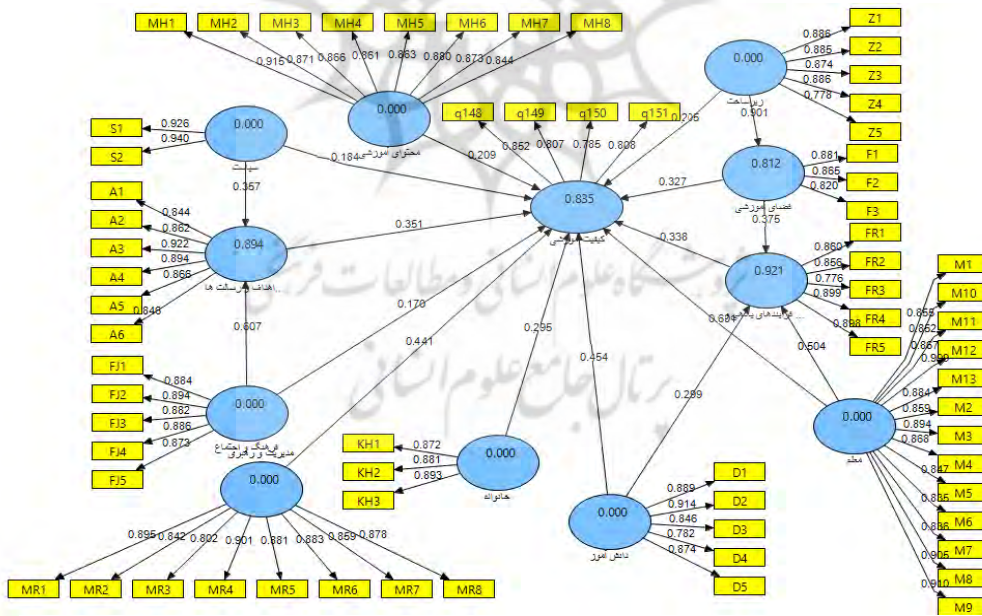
MH1 MH2 MH3 MH4 MH5 MH6 MH7 MH8

0.916 0.871 0.866 0.861 0.863 0.880 0.873 0.844

0.000
محتوای آموزشی

0.000
ریاست

0.886 Z1
0.885 Z2
0.874 Z3
0.886 Z4
0.778 Z5

0.901
0.205

q148 q149 q150 q151
0.862 0.807 0.785 0.808

S1 0.926
S2 0.940
0.000
سیاست

0.184
0.209

0.812
فضای آموزشی
0.881 F1
0.865 F2
0.820 F3

0.327
0.375

0.357

0.835
کیفیت آموزشی

A1 0.844
A2 0.862
A3 0.922
A4 0.894
A5 0.866
A6 0.848
0.894
اهداف و رسالت ها

0.351

0.338

0.921
فرایندهای یاددهی
FR1 0.860
FR2 0.856
FR3 0.776
FR4 0.899
FR5 0.888

0.170
0.607
0.441
0.295
0.454
0.684
0.504

FJ1 0.884
FJ2 0.894
FJ3 0.882
FJ4 0.886
FJ5 0.873
0.000
فرهنگ و اجتماع

0.000
مدیریت و رهبری

KH1 0.872
KH2 0.881
KH3 0.893
0.000
خانواده

0.299

0.000
دانش آموز
0.889 D1
0.914 D2
0.846 D3
0.782 D4
0.874 D5

0.000
معلم
M1 0.855
M10 0.862
M11 0.867
M12 0.909
M13 0.884
M2 0.859
M3 0.894
M4 0.868
M5 0.847
M6 0.885
M7 0.886
M8 0.905
M9 0.910

0.895 0.842 0.802 0.901 0.881 0.883 0.859 0.878
MR1 MR2 MR3 MR4 MR5 MR6 MR7 MR8

پژوهشگاه علوم انسانی و مطالعات فرهنگی
پرتال جامع علوم انسانی